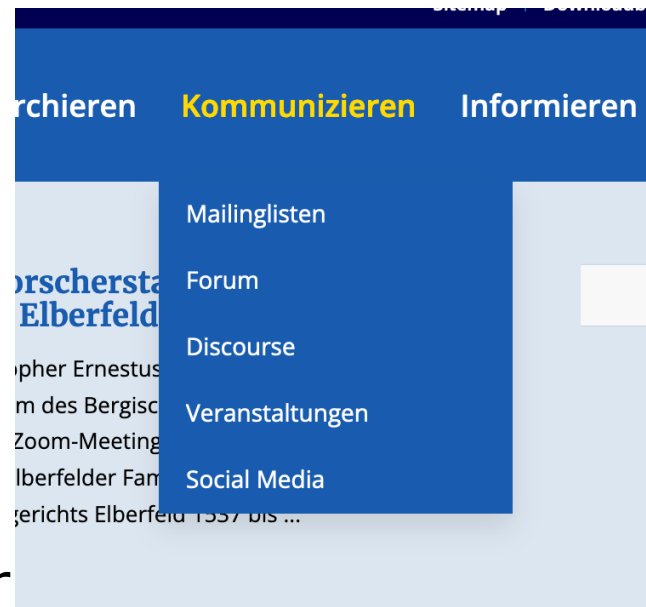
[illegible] | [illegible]

rchieren Kommunizieren Informieren

Mailinglisten
Forum
Discourse
Veranstaltungen
Social Media

orscherst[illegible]
Elberfeld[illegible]

opher Ernestus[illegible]
m des Bergisc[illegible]
Zoom-Meeting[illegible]
lberfelder Fam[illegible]
gerichts Elberfeld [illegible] bis ...

r